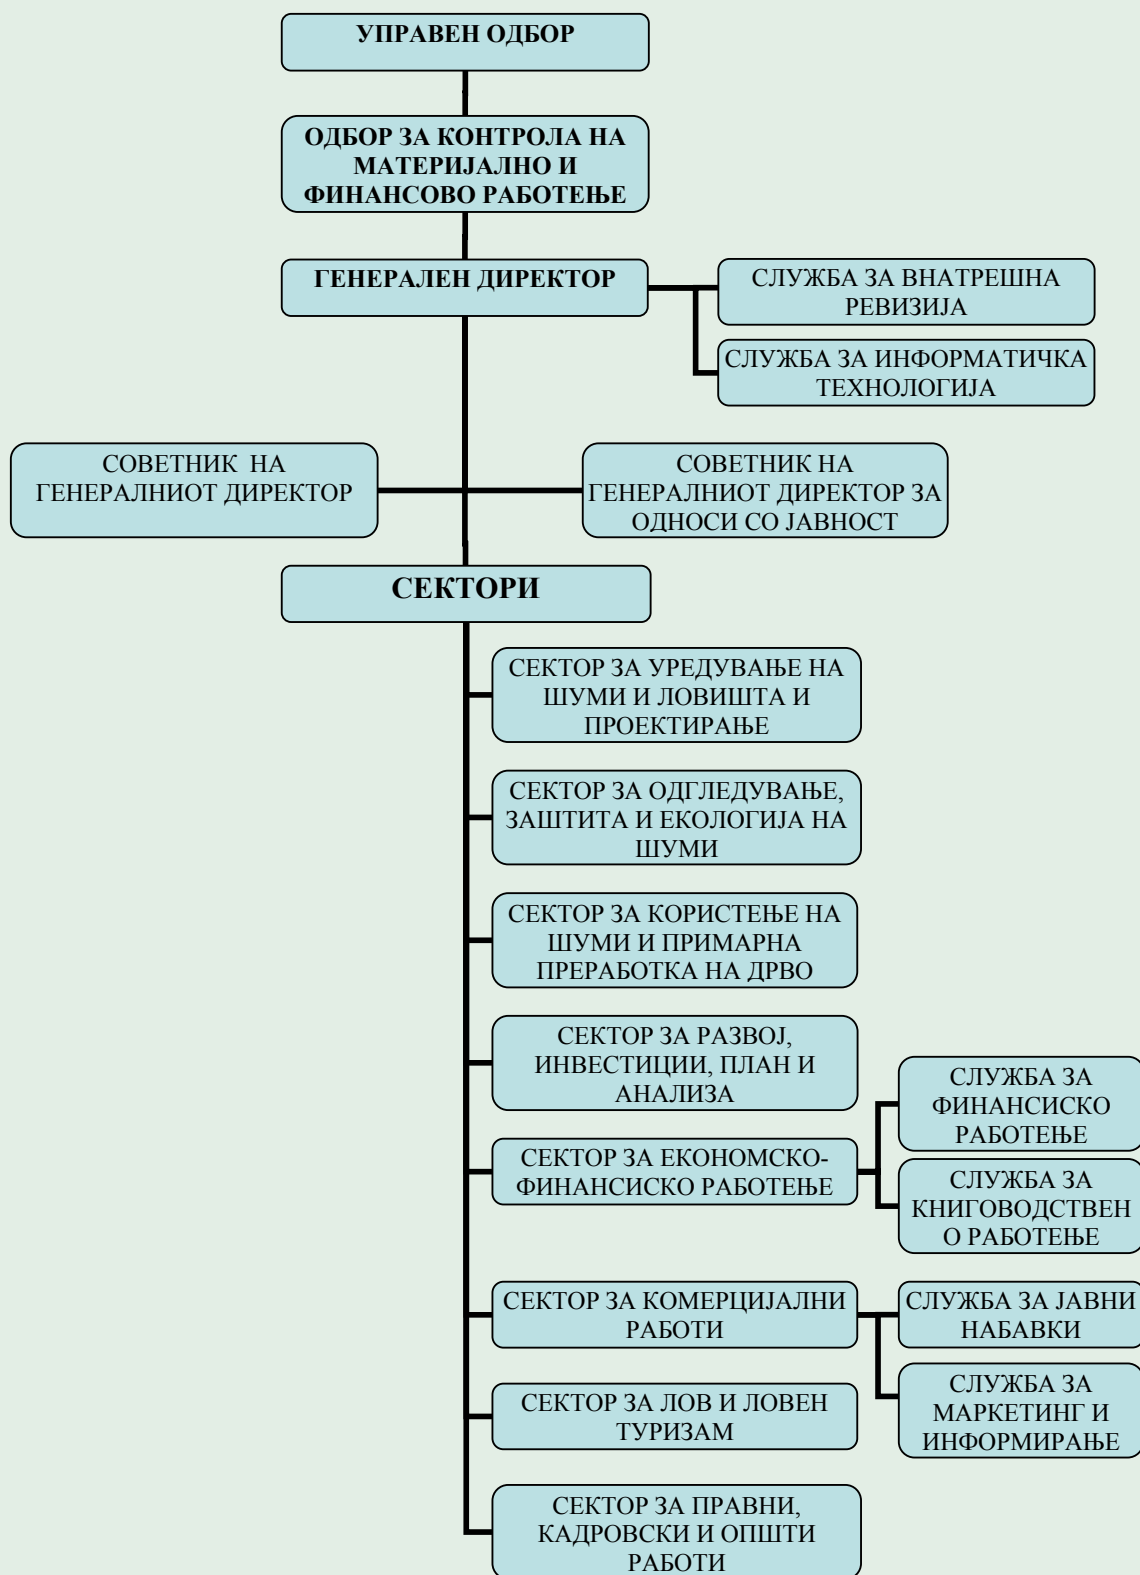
УПРАВЕН ОДБОР

ОДБОР ЗА КОНТРОЛА НА МАТЕРИЈАЛНО И ФИНАНСОВО РАБОТЕЊЕ

ГЕНЕРАЛЕН ДИРЕКТОР

СЛУЖБА ЗА ВНАТРЕШНА РЕВИЗИЈА

СЛУЖБА ЗА ИНФОРМАТИЧКА ТЕХНОЛОГИЈА

СОВЕТНИК НА ГЕНЕРАЛНИОТ ДИРЕКТОР

СОВЕТНИК НА ГЕНЕРАЛНИОТ ДИРЕКТОР ЗА ОДНОСИ СО ЈАВНОСТ

СЕКТОРИ

СЕКТОР ЗА УРЕДУВАЊЕ НА ШУМИ И ЛОВИШТА И ПРОЕКТИРАЊЕ

СЕКТОР ЗА ОДГЛЕДУВАЊЕ, ЗАШТИТА И ЕКОЛОГИЈА НА ШУМИ

СЕКТОР ЗА КОРИСТЕЊЕ НА ШУМИ И ПРИМАРНА ПРЕРАБОТКА НА ДРВО

СЕКТОР ЗА РАЗВОЈ, ИНВЕСТИЦИИ, ПЛАН И АНАЛИЗА

СЕКТОР ЗА ЕКОНОМСКО-ФИНАНСИСКО РАБОТЕЊЕ

СЛУЖБА ЗА ФИНАНСИСКО РАБОТЕЊЕ

СЛУЖБА ЗА КНИГОВОДСТВЕН О РАБОТЕЊЕ

СЕКТОР ЗА КОМЕРЦИЈАЛНИ РАБОТИ

СЛУЖБА ЗА ЈАВНИ НАБАВКИ

СЛУЖБА ЗА МАРКЕТИНГ И ИНФОРМИРАЊЕ

СЕКТОР ЗА ЛОВ И ЛОВЕН ТУРИЗАМ

СЕКТОР ЗА ПРАВНИ, КАДРОВСКИ И ОПШТИ РАБОТИ